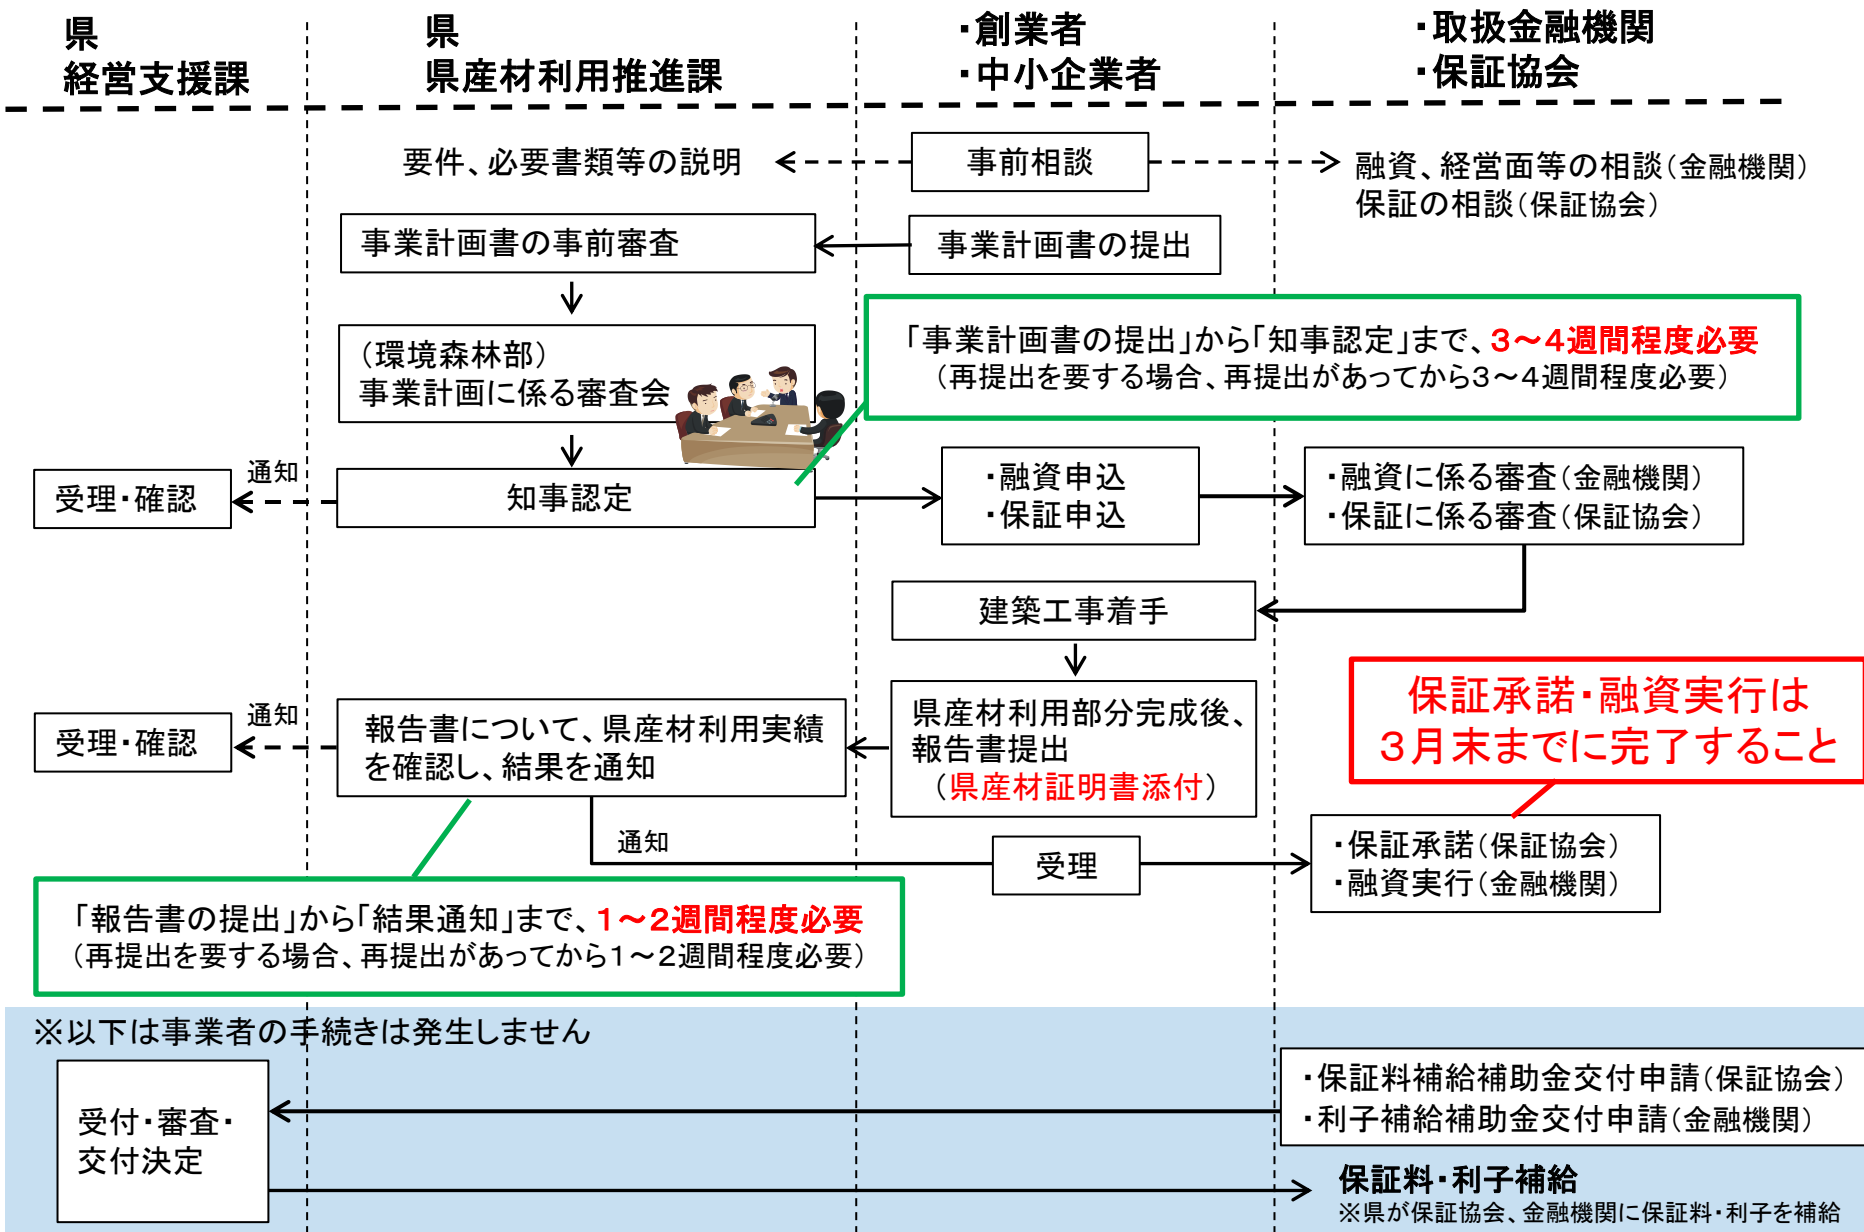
県
経営支援課

県
県産材利用推進課

・創業者
・中小企業者

・取扱金融機関
・保証協会

要件、必要書類等の説明

事前相談

融資、経営面等の相談（金融機関）
保証の相談（保証協会）

事業計画書の事前審査

事業計画書の提出

（環境森林部）
事業計画に係る審査会

「事業計画書の提出」から「知事認定」まで、3～4週間程度必要
（再提出を要する場合、再提出があってから3～4週間程度必要）

受理・確認

通知

知事認定

・融資申込
・保証申込

・融資に係る審査（金融機関）
・保証に係る審査（保証協会）

建築工事着手

保証承諾・融資実行は
３月末までに完了すること

受理・確認

通知

報告書について、県産材利用実績を確認し、結果を通知

県産材利用部分完成後、報告書提出
（県産材証明書添付）

通知

受理

・保証承諾（保証協会）
・融資実行（金融機関）

「報告書の提出」から「結果通知」まで、1～2週間程度必要
（再提出を要する場合、再提出があってから1～2週間程度必要）

※以下は事業者の手続きは発生しません

受付・審査・
交付決定

・保証料補給補助金交付申請（保証協会）
・利子補給補助金交付申請（金融機関）

保証料・利子補給
※県が保証協会、金融機関に保証料・利子を補給